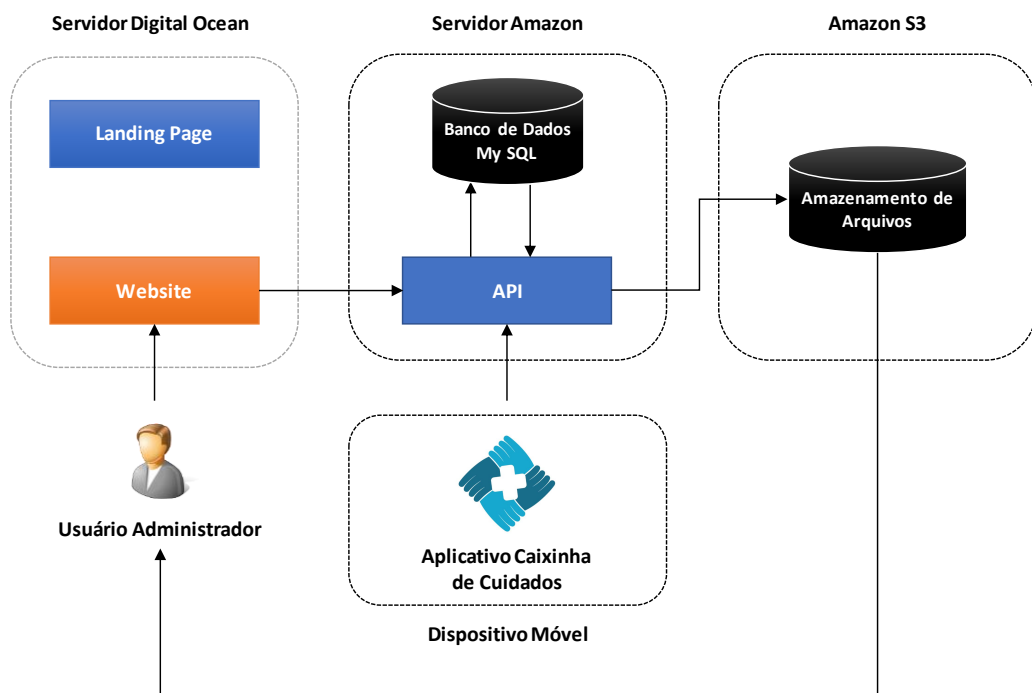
Servidor Digital Ocean

Servidor Amazon

Amazon S3

Landing Page

Banco de Dados
My SQL

Amazenamento de Arquivos

Website

API

Usuário Administrador

Aplicativo Caixinha de Cuidados

Dispositivo Móvel